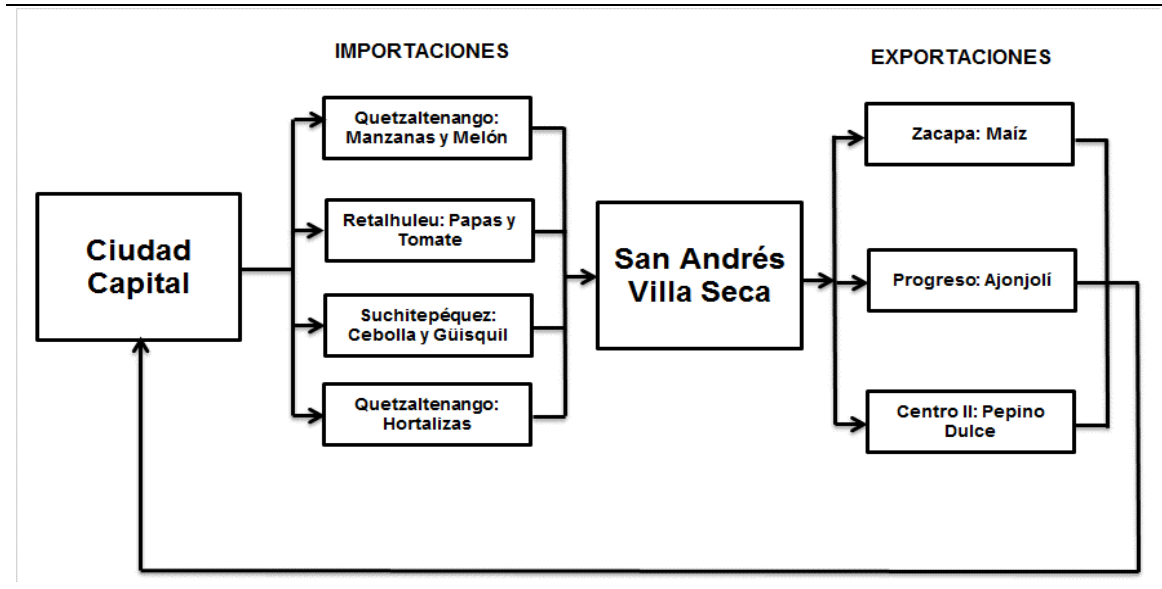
IMPORTACIONES

EXPORTACIONES

Ciudad Capital

Quetzaltenango: Manzanas y Melón

Retalhuleu: Papas y Tomate

Suchitepéquez: Cebolla y Güisquil

Quetzaltenango: Hortalizas

San Andrés Villa Seca

Zacapa: Maíz

Progreso: Ajonjolí

Centro II: Pepino Dulce